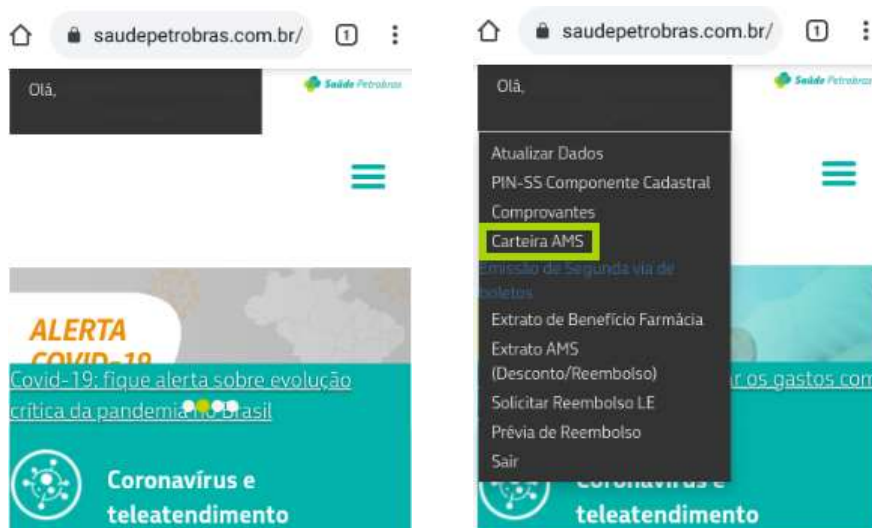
saudepetrobras.com.br/

1

Olá,

Saúde Petrobras

ALERTA
COVID-19

Covid-19: fique alerta sobre evolução crítica da pandemia no Brasil

Coronavírus e teleatendimento

saudepetrobras.com.br/

1

Olá,

Saúde Petrobras

Atualizar Dados
PIN-SS Componente Cadastral
Comprovantes
Carteira AMS
Emissão de Segunda via de boletos
Extrato de Benefício Farmácia
Extrato AMS (Desconto/Reembolso)
Solicitar Reembolso LE
Prévia de Reembolso
Sair

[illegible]r os gastos com

Coronavírus e teleatendimento